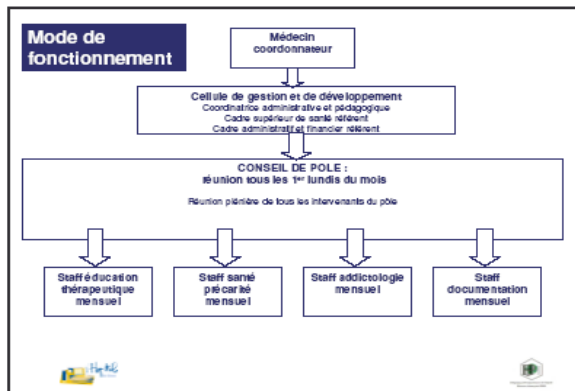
Mode de fonctionnement

Médecin coordonnateur

Cellule de gestion et de développement
Coordinatrice administrative et pédagogique
Cadre supérieur de santé référent
Cadre administratif et financier référent

CONSEIL DE POLE :
réunion tous les 1$^{er}$ lundis du mois

Réunion plénière de tous les intervenants du pôle

Staff éducation thérapeutique mensuel

Staff santé précarité mensuel

Staff addictologie mensuel

Staff documentation mensuel

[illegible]

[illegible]